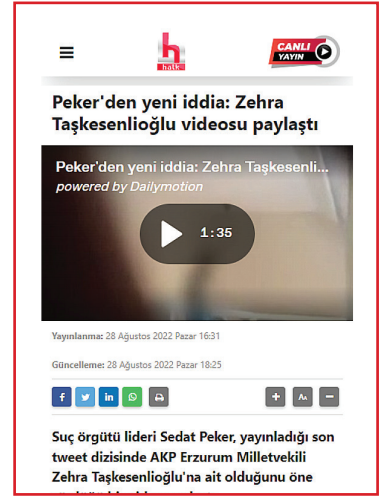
h halk

CANLI YAYIN

Peker'den yeni iddia: Zehra Taşkesenlioğlu videosu paylaştı

Peker'den yeni iddia: Zehra Taşkesenli...
powered by Dailymotion

1:35

Yayınlanma: 28 Ağustos 2022 Pazar 16:31

Güncelleme: 28 Ağustos 2022 Pazar 18:25

f in

Suç örgütü lideri Sedat Peker, yayınladığı son tweet dizisinde AKP Erzurum Milletvekili Zehra Taşkesenlioğlu'na ait olduğunu öne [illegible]